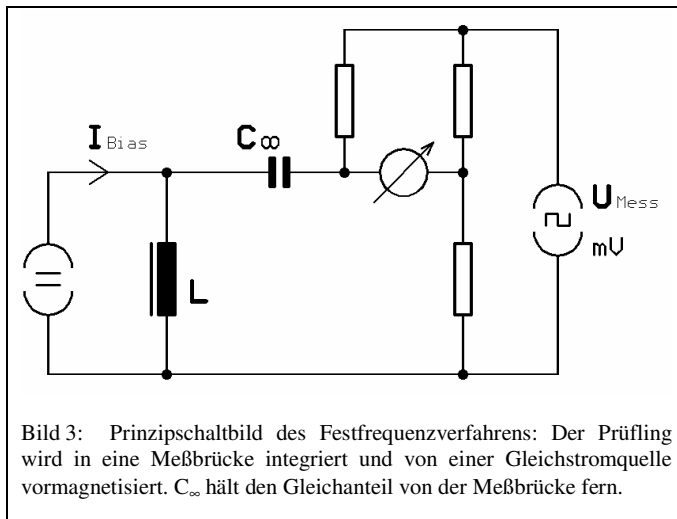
$I_{Bias}$

$C_\infty$

L

$U_{Mess}$

mV

Bild 3: Prinzipschaltbild des Festfrequenzverfahrens: Der Prüfling wird in eine Meßbrücke integriert und von einer Gleichstromquelle vormagnetisiert. $C_\infty$ hält den Gleichanteil von der Meßbrücke fern.